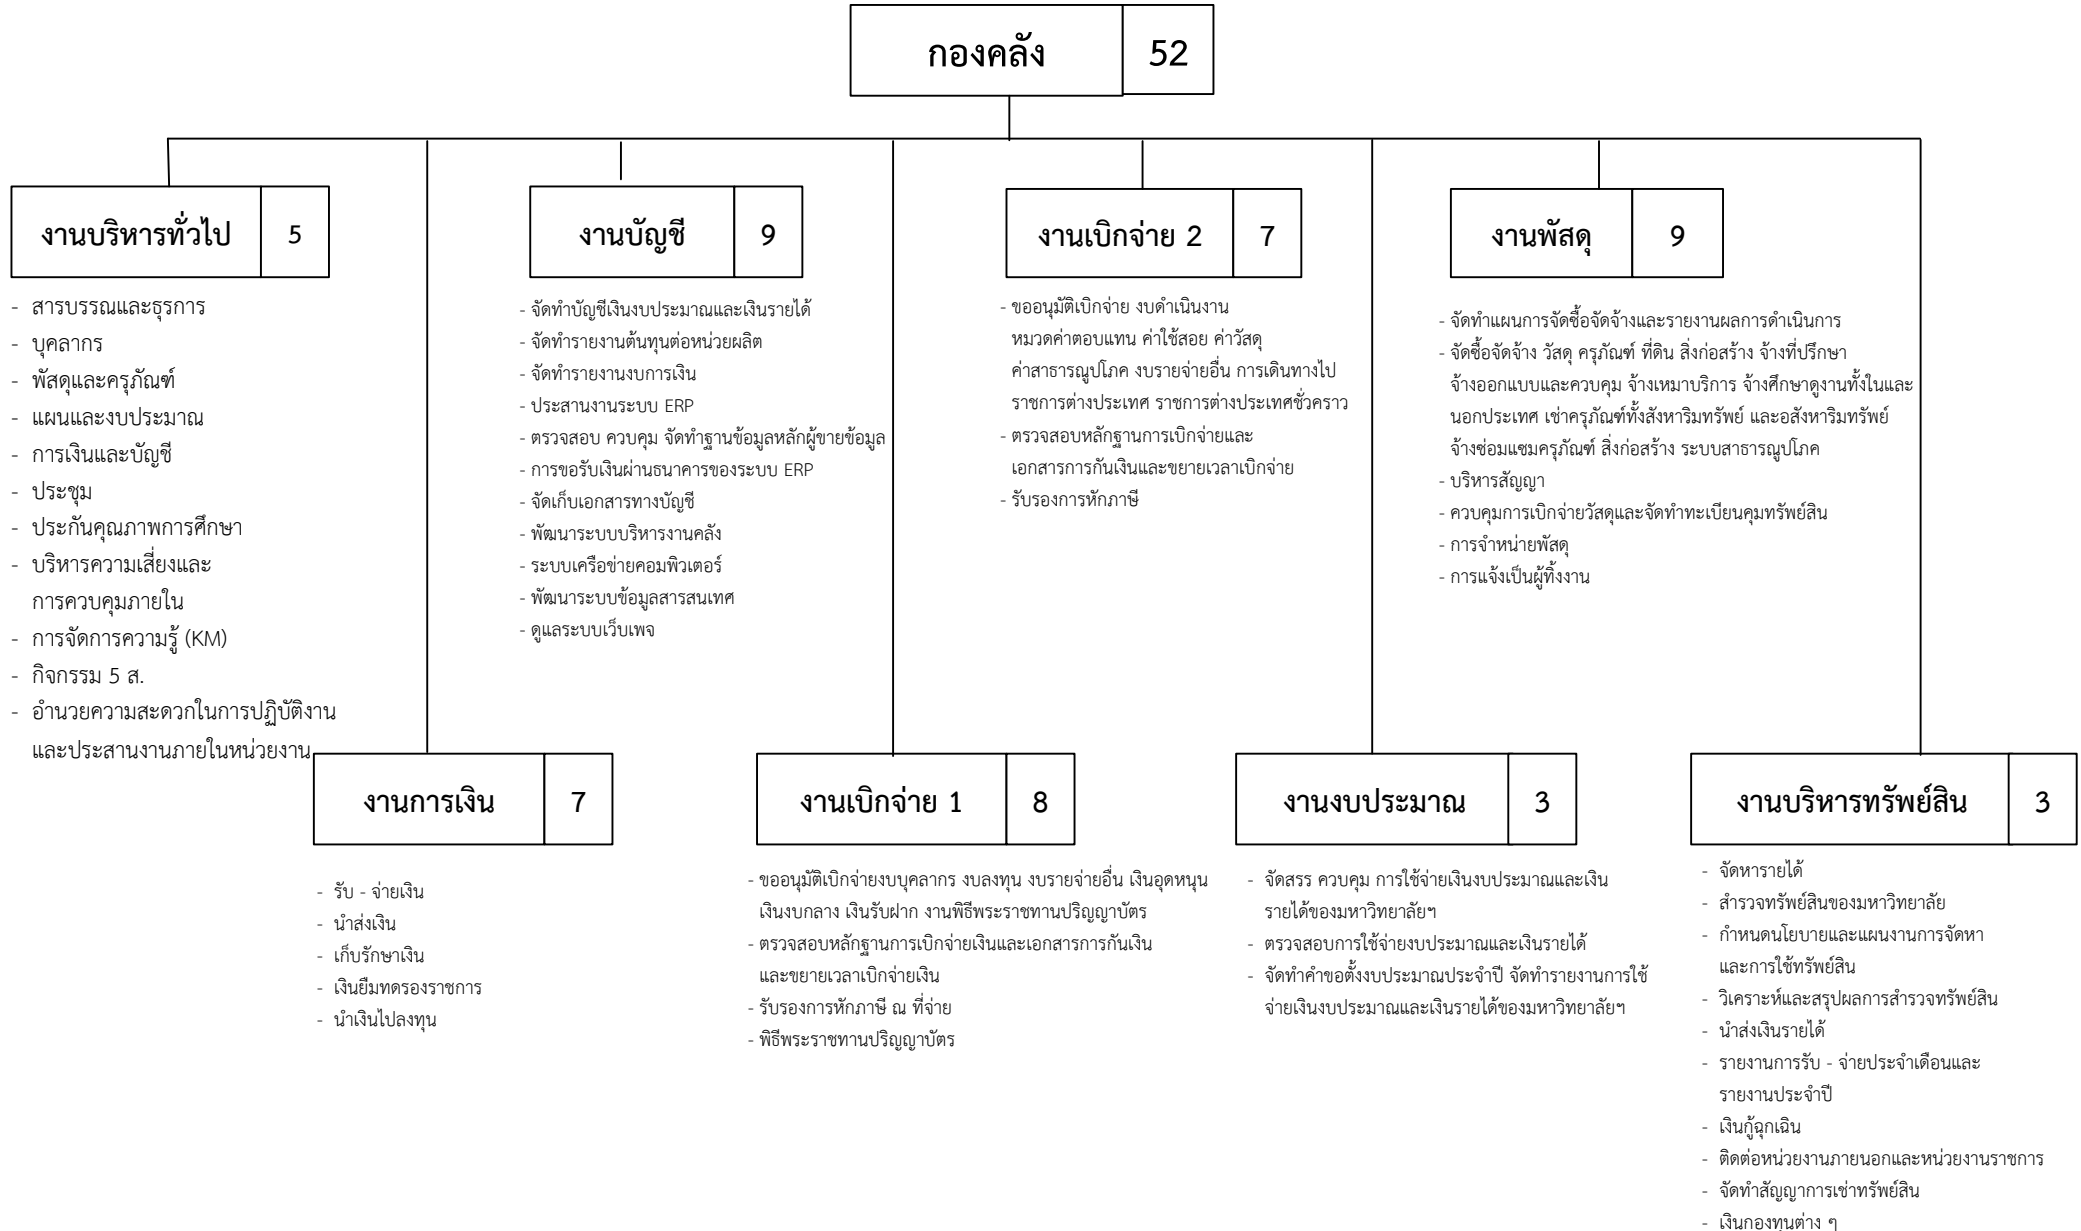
กองคลัง 52

งานบริหารทั่วไป 5

- สารบรรณและธุรการ
- บุคลากร
- พัสดุและครุภัณฑ์
- แผนและงบประมาณ
- การเงินและบัญชี
- ประชุม
- ประกันคุณภาพการศึกษา
- บริหารความเสี่ยงและการควบคุมภายใน
- การจัดการความรู้ (KM)
- กิจกรรม 5 ส.
- อำนวยความสะดวกในการปฏิบัติงานและประสานงานภายในหน่วยงาน

งานบัญชี 9

- จัดทำบัญชีเงินงบประมาณและเงินรายได้
- จัดทำรายงานต้นทุนต่อหน่วยผลิต
- จัดทำรายงานงบการเงิน
- ประสานงานระบบ ERP
- ตรวจสอบ ควบคุม จัดทำฐานข้อมูลหลักผู้ขายข้อมูล
- การขอรับเงินผ่านธนาคารของระบบ ERP
- จัดเก็บเอกสารทางบัญชี
- พัฒนาระบบบริหารงานคลัง
- ระบบเครือข่ายคอมพิวเตอร์
- พัฒนาระบบข้อมูลสารสนเทศ
- ดูแลระบบเว็บเพจ

งานเบิกจ่าย 2 7

- ขออนุมัติเบิกจ่าย งบดำเนินงาน หมวดค่าตอบแทน ค่าใช้สอย ค่าวัสดุ ค่าสาธารณูปโภค งบรายจ่ายอื่น การเดินทางไปราชการต่างประเทศ ราชการต่างประเทศชั่วคราว
- ตรวจสอบหลักฐานการเบิกจ่ายและเอกสารการกันเงินและขยายเวลาเบิกจ่าย
- รับรองการหักภาษี

งานพัสดุ 9

- จัดทำแผนการจัดซื้อจัดจ้างและรายงานผลการดำเนินการ
- จัดซื้อจัดจ้าง วัสดุ ครุภัณฑ์ ที่ดิน สิ่งก่อสร้าง จ้างที่ปรึกษา จ้างออกแบบและควบคุม จ้างเหมาบริการ จ้างศึกษาดูงานทั้งในและนอกประเทศ เช่าครุภัณฑ์ทั้งสังหาริมทรัพย์ และอสังหาริมทรัพย์ จ้างซ่อมแซมครุภัณฑ์ สิ่งก่อสร้าง ระบบสาธารณูปโภค
- บริหารสัญญา
- ควบคุมการเบิกจ่ายวัสดุและจัดทำทะเบียนคุมทรัพย์สิน
- การจำหน่ายพัสดุ
- การแจ้งเป็นผู้ทิ้งงาน

งานการเงิน 7

- รับ - จ่ายเงิน
- นำส่งเงิน
- เก็บรักษาเงิน
- เงินยืมทดรองราชการ
- นำเงินไปลงทุน

งานเบิกจ่าย 1 8

- ขออนุมัติเบิกจ่ายงบบุคลากร งบลงทุน งบรายจ่ายอื่น เงินอุดหนุน เงินงบกลาง เงินรับฝาก งานพิธีพระราชทานปริญญาบัตร
- ตรวจสอบหลักฐานการเบิกจ่ายเงินและเอกสารการกันเงินและขยายเวลาเบิกจ่ายเงิน
- รับรองการหักภาษี ณ ที่จ่าย
- พิธีพระราชทานปริญญาบัตร

งานงบประมาณ 3

- จัดสรร ควบคุม การใช้จ่ายเงินงบประมาณและเงินรายได้ของมหาวิทยาลัยฯ
- ตรวจสอบการใช้จ่ายงบประมาณและเงินรายได้
- จัดทำคำขอตั้งงบประมาณประจำปี จัดทำรายงานการใช้จ่ายเงินงบประมาณและเงินรายได้ของมหาวิทยาลัยฯ

งานบริหารทรัพย์สิน 3

- จัดหารายได้
- สำรวจทรัพย์สินของมหาวิทยาลัย
- กำหนดนโยบายและแผนงานการจัดหาและการใช้ทรัพย์สิน
- วิเคราะห์และสรุปผลการสำรวจทรัพย์สิน
- นำส่งเงินรายได้
- รายงานการรับ - จ่ายประจำเดือนและรายงานประจำปี
- เงินกู้ฉุกเฉิน
- ติดต่อหน่วยงานภายนอกและหน่วยงานราชการ
- จัดทำสัญญาการเช่าทรัพย์สิน
- เงินกองทุนต่าง ๆ